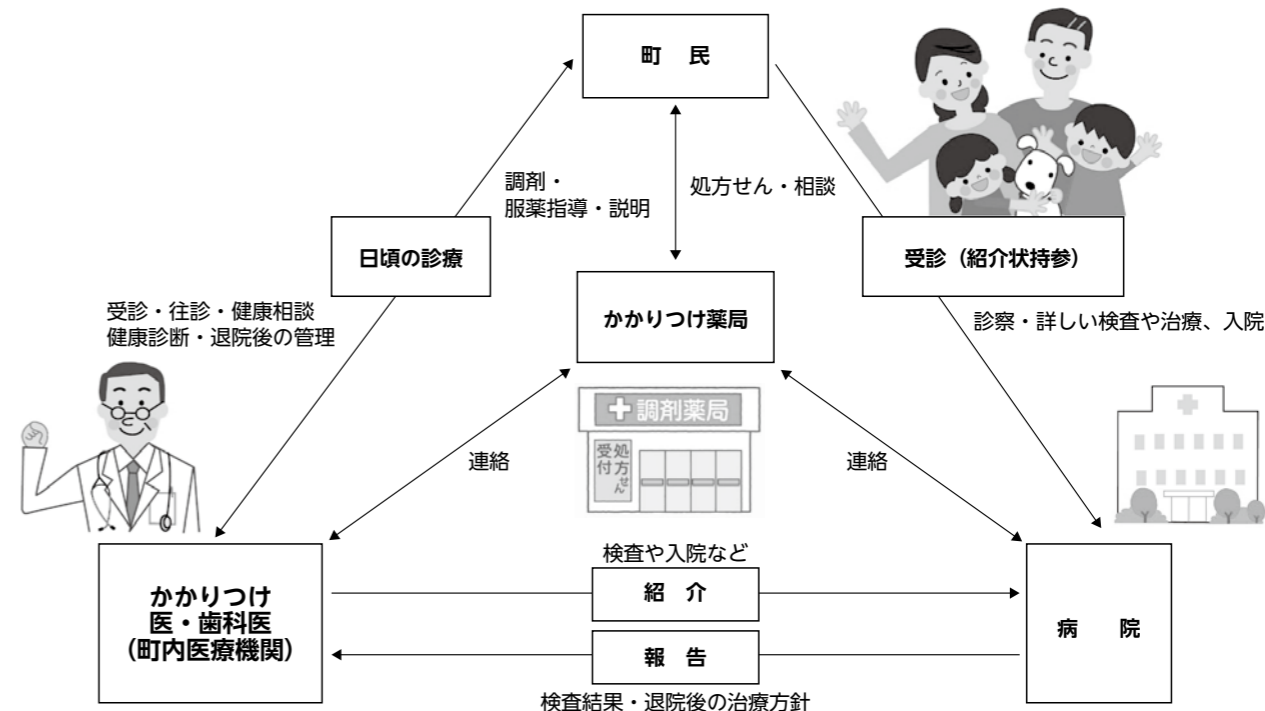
町　民

調剤・
服薬指導・説明

処方せん・相談

日頃の診療

受診（紹介状持参）

受診・往診・健康相談
健康診断・退院後の管理

かかりつけ薬局

診察・詳しい検査や治療、入院

調剤薬局

受付

処方せん

連絡

連絡

検査や入院など

かかりつけ
医・歯科医
（町内医療機関）

紹　介

報　告

病　院

検査結果・退院後の治療方針